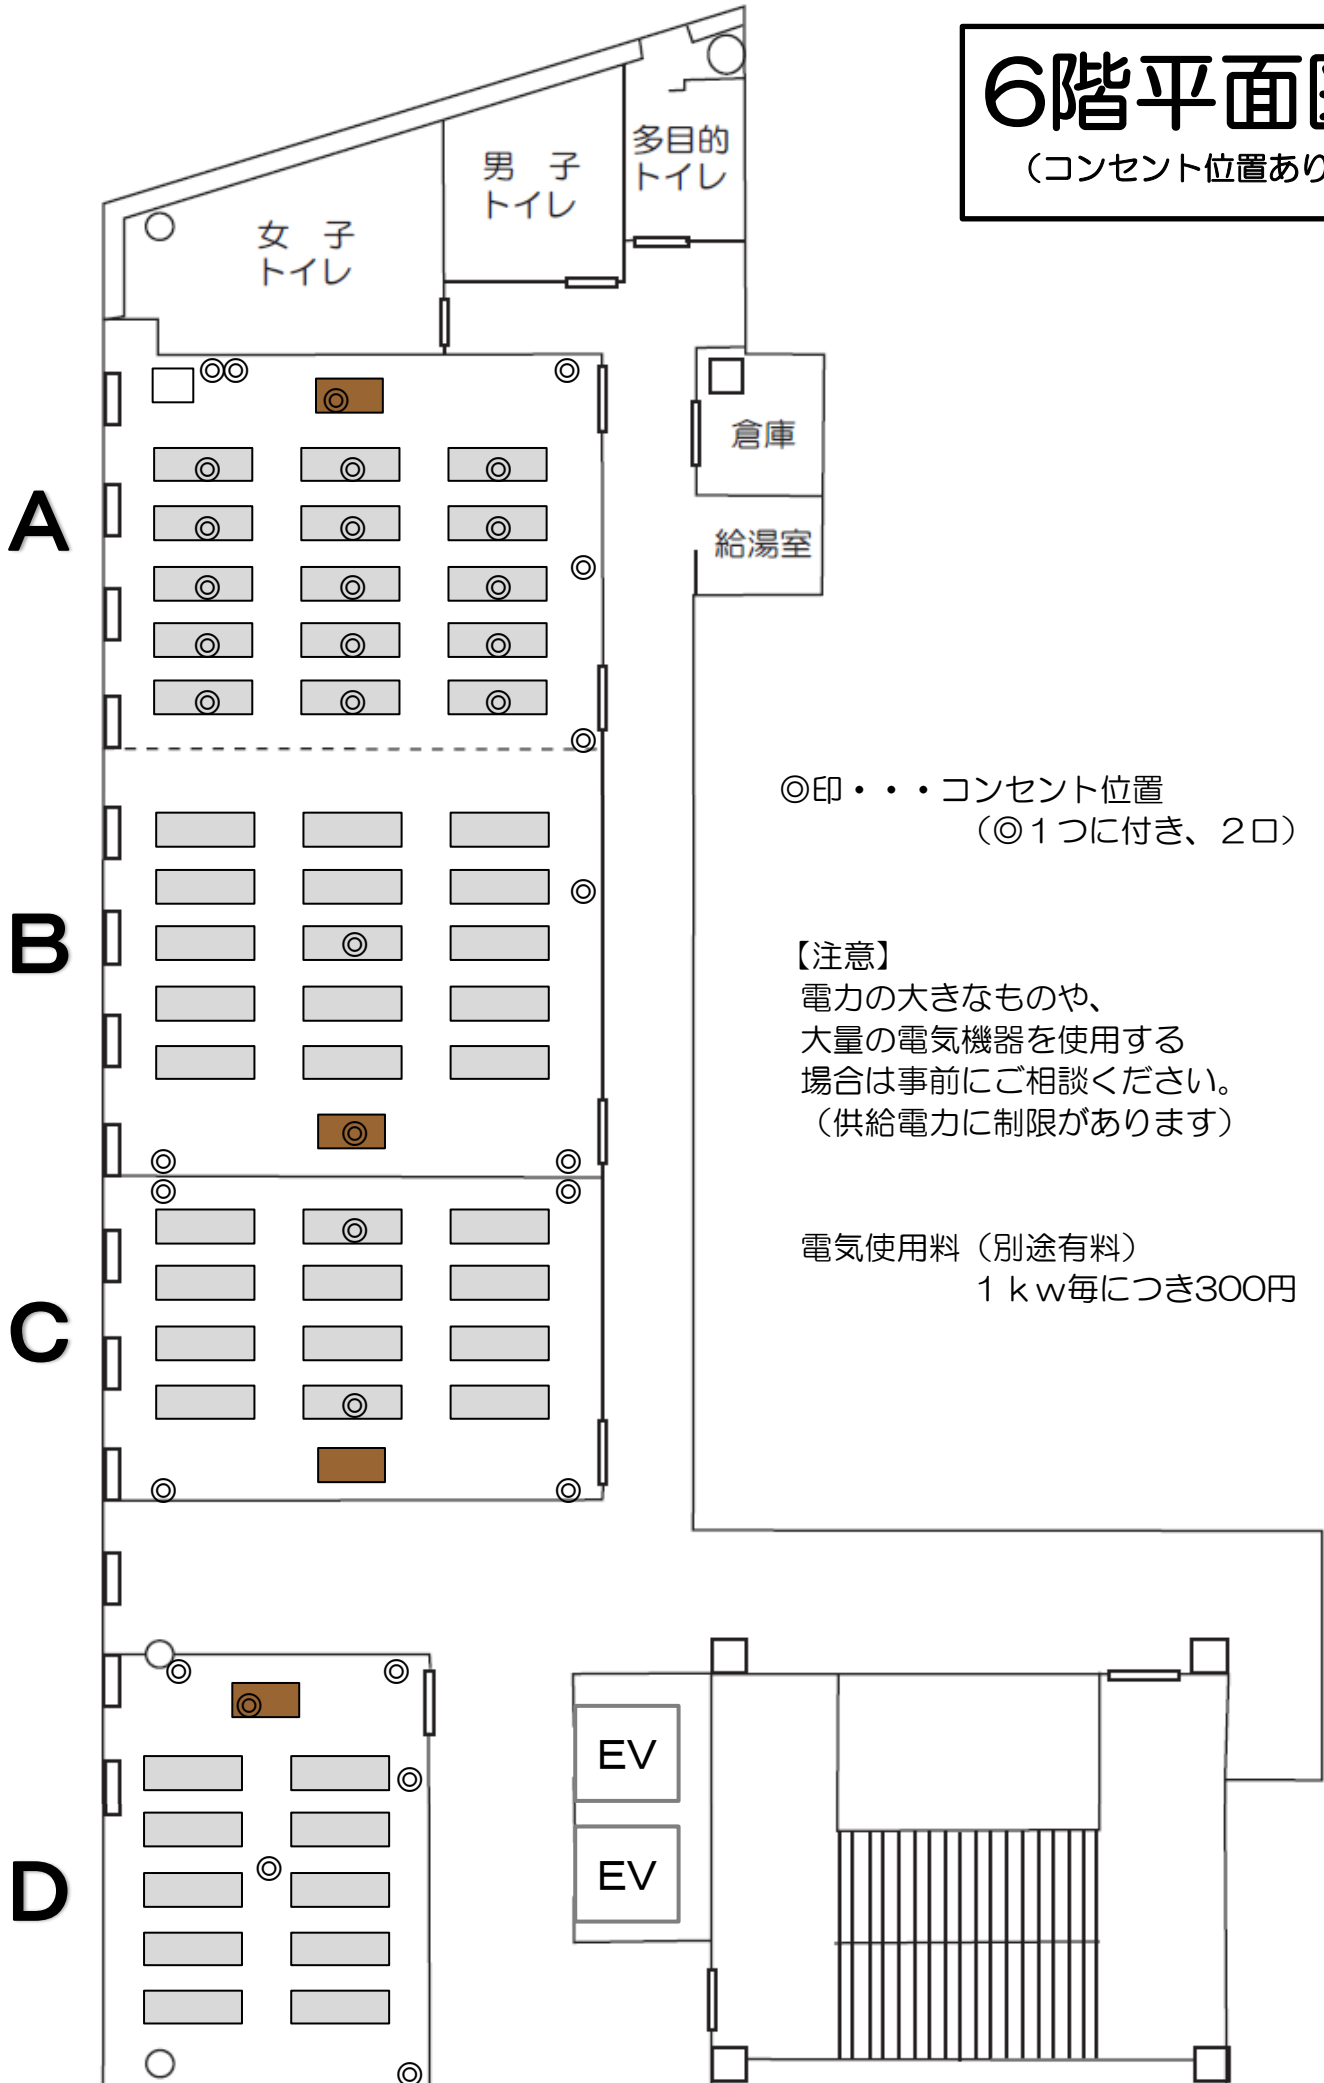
6階平面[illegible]
（コンセント位置あり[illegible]

多目的
トイレ

男 子
トイレ

女 子
トイレ

倉庫

給湯室

A

B

C

D

◎印・・・コンセント位置
（◎１つに付き、２口）

【注意】
電力の大きなものや、
大量の電気機器を使用する
場合は事前にご相談ください。
（供給電力に制限があります）

電気使用料（別途有料）
１ｋｗ毎につき300円

EV

EV